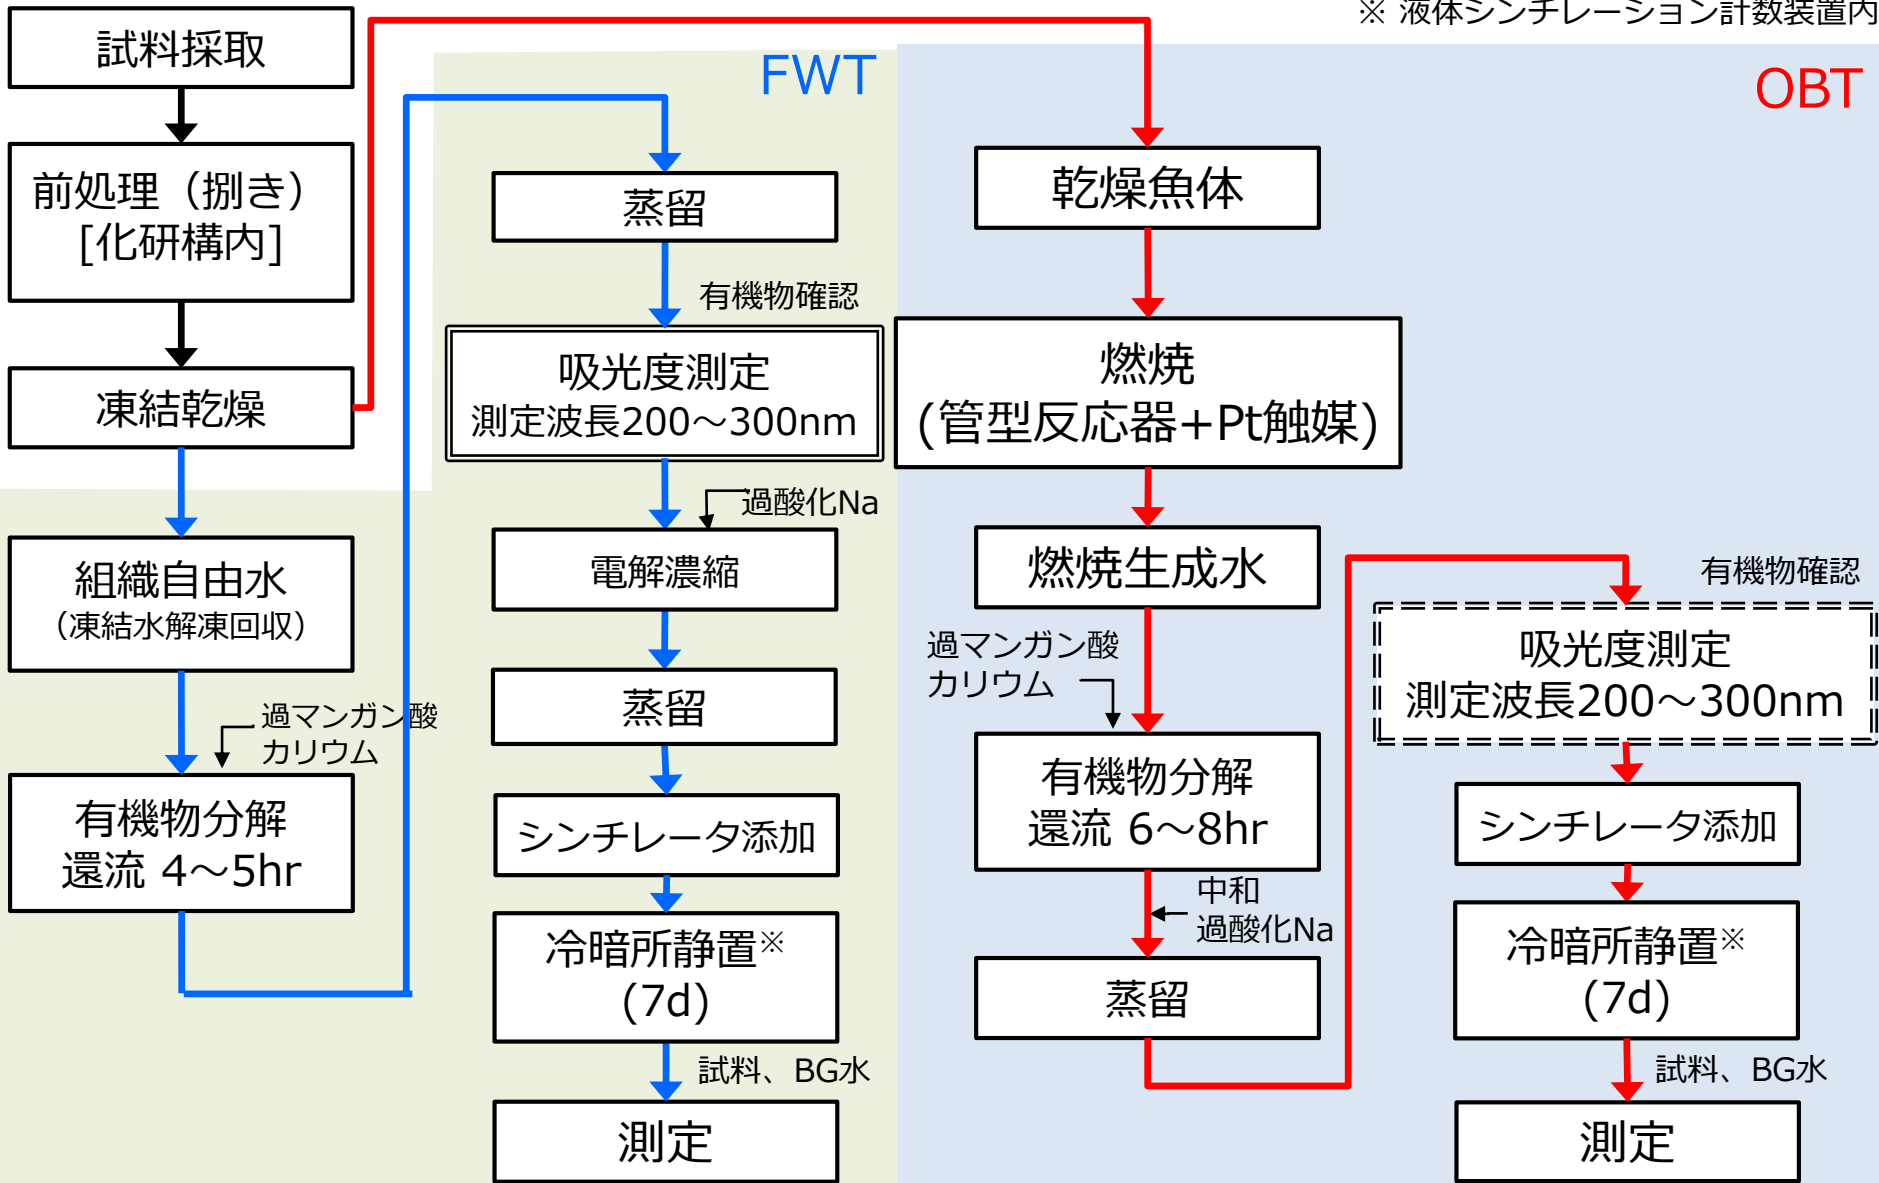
※ 液体シンチレーション計数装置内

試料採取

前処理（捌き）
[化研構内]

凍結乾燥

組織自由水
（凍結水解凍回収）

過マンガン酸
カリウム

有機物分解
還流 4～5hr

FWT

蒸留

有機物確認

吸光度測定
測定波長200～300nm

過酸化Na

電解濃縮

蒸留

シンチレータ添加

冷暗所静置※
(7d)

試料、BG水

測定

OBT

乾燥魚体

燃焼
(管型反応器+Pt触媒)

燃焼生成水

過マンガン酸
カリウム

有機物分解
還流 6～8hr

中和
過酸化Na

蒸留

有機物確認

吸光度測定
測定波長200～300nm

シンチレータ添加

冷暗所静置※
(7d)

試料、BG水

測定